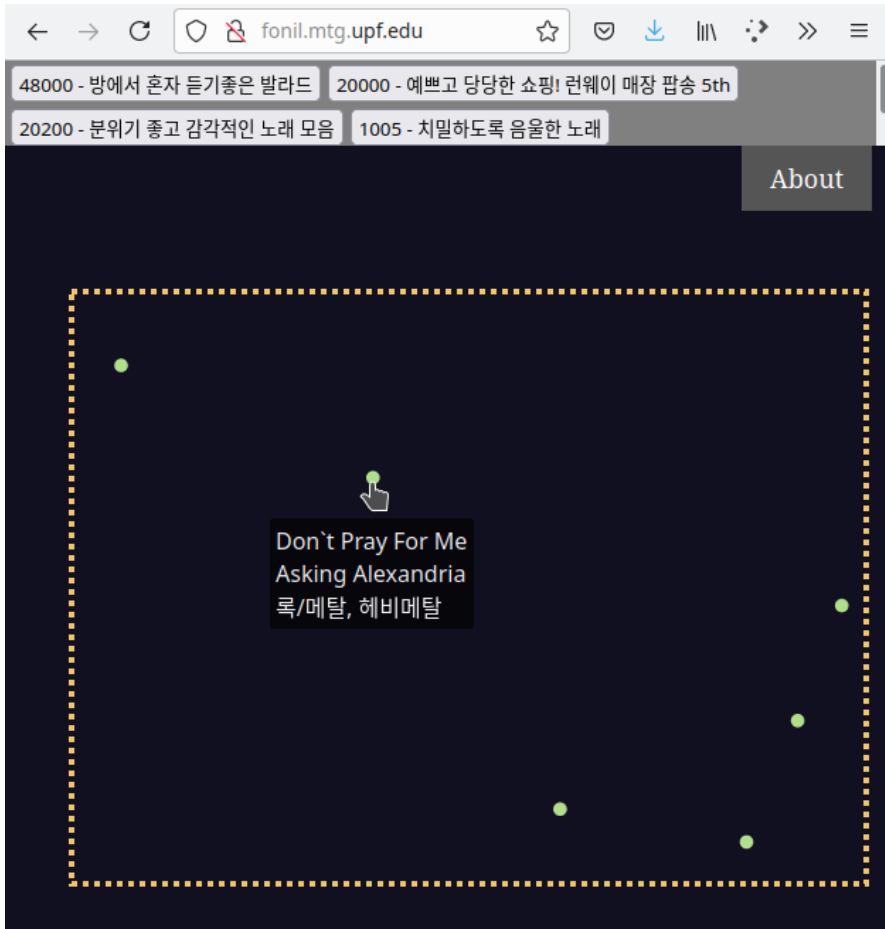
fonil.mtg.upf.edu

48000 - 방에서 혼자 듣기좋은 발라드

20000 - 예쁘고 당당한 쇼핑! 런웨이 매장 팝송 5th

20200 - 분위기 좋고 감각적인 노래 모음

1005 - 치밀하도록 음울한 노래

About

Don`t Pray For Me
Asking Alexandria
록/메탈, 헤비메탈